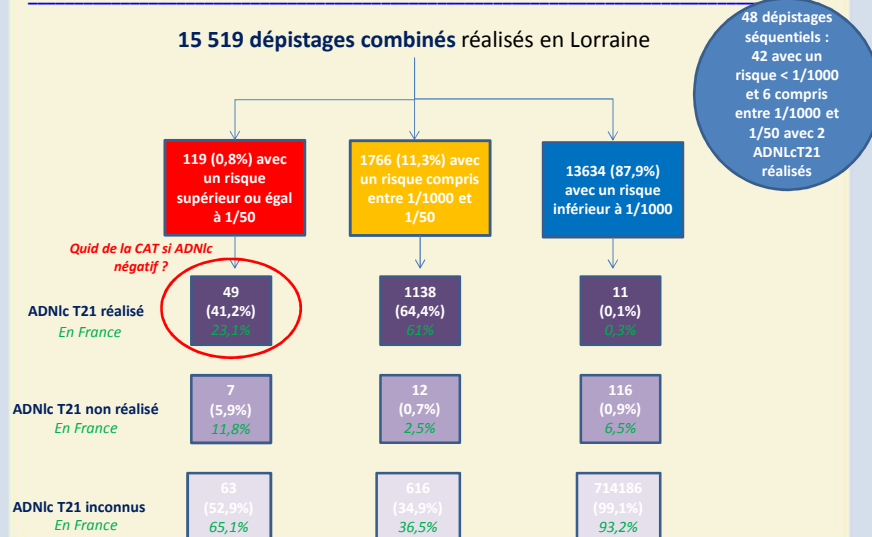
**15 519 dépistages combinés** réalisés en Lorraine

48 dépistages séquentiels : 42 avec un risque < 1/1000 et 6 compris entre 1/1000 et 1/50 avec 2 ADNLcT21 réalisés

119 (0,8%) avec un risque supérieur ou égal à 1/50

1766 (11,3%) avec un risque compris entre 1/1000 et 1/50

13634 (87,9%) avec un risque inférieur à 1/1000

*Quid de la CAT si ADNlc négatif ?*

| | | | |
|---|---|---|---|
| ADNlc T21 réalisé *En France* | 49 (41,2%) *23,1%* | 1138 (64,4%) *61%* | 11 (0,1%) *0,3%* |
| ADNlc T21 non réalisé *En France* | 7 (5,9%) *11,8%* | 12 (0,7%) *2,5%* | 116 (0,9%) *6,5%* |
| ADNlc T21 inconnus *En France* | 63 (52,9%) *65,1%* | 616 (34,9%) *36,5%* | 714186 (99,1%) *93,2%* |